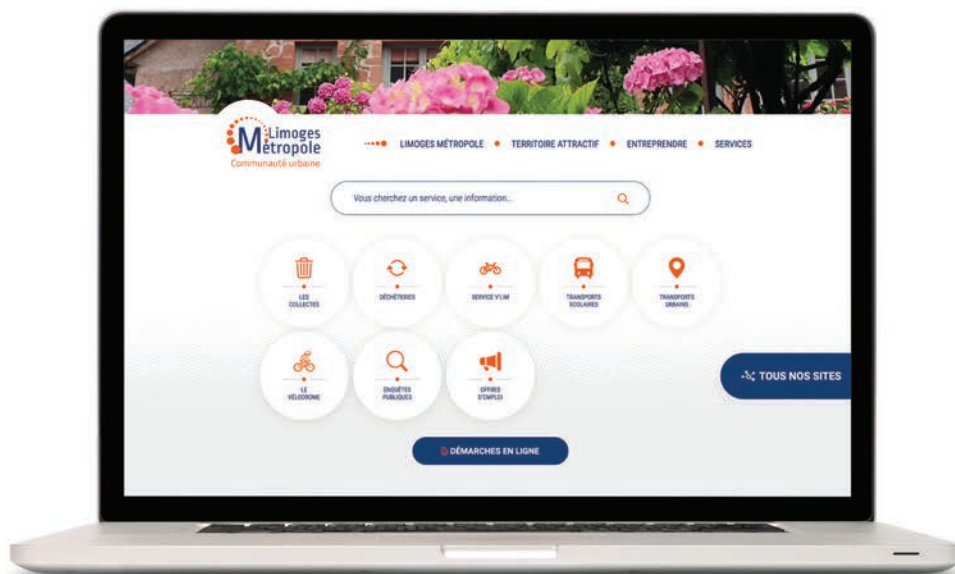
Limoges Métropole
Communauté urbaine

LIMOGES MÉTROPOLE • TERRITOIRE ATTRACTIF • ENTREPRENDRE • SERVICES

Vous cherchez un service, une information...

LES COLLECTES

DÉCHÈTERIES

SERVICE V'LIM

TRANSPORTS SCOLAIRES

TRANSPORTS URBAINS

LE VÉLODROME

ENQUÊTES PUBLIQUES

OFFRES D'EMPLOI

TOUS NOS SITES

DÉMARCHES EN LIGNE